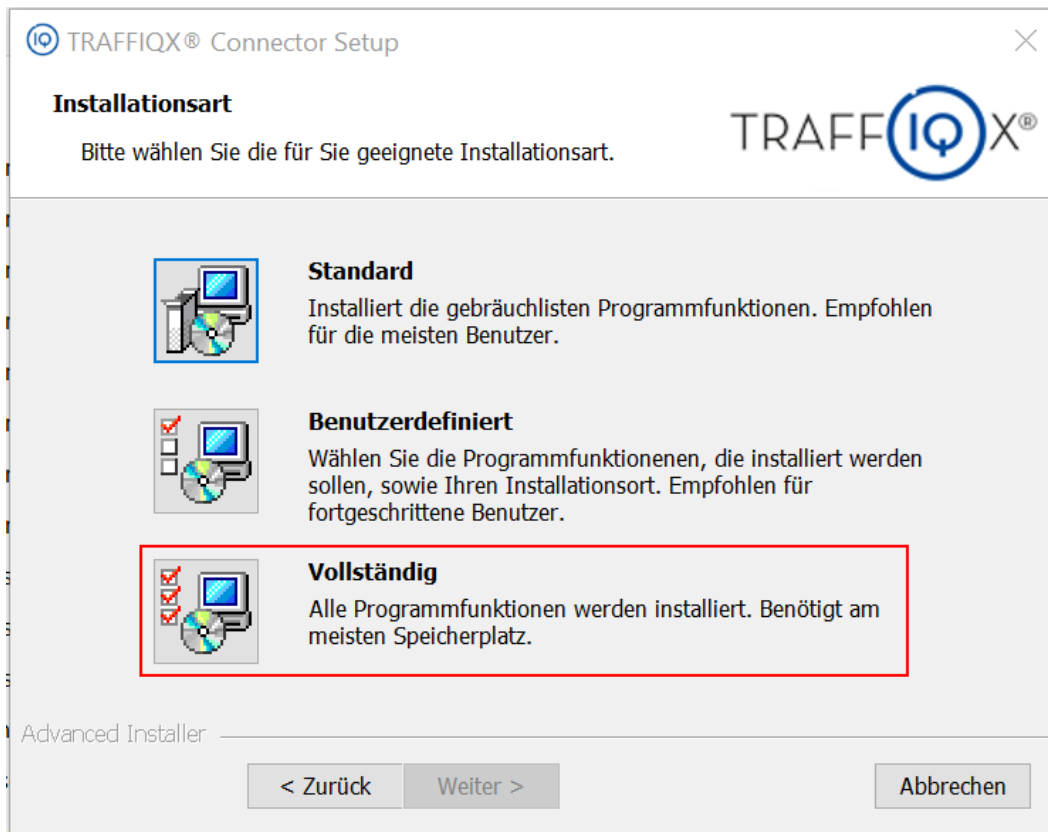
TRAFFIQX® Connector Setup

Installationsart

Bitte wählen Sie die für Sie geeignete Installationsart.

TRAFFIQX®

Standard
Installiert die gebräuchlisten Programmfunktionen. Empfohlen für die meisten Benutzer.

Benutzerdefiniert
Wählen Sie die Programmfunktionenen, die installiert werden sollen, sowie Ihren Installationsort. Empfohlen für fortgeschrittene Benutzer.

Vollständig
Alle Programmfunktionen werden installiert. Benötigt am meisten Speicherplatz.

Advanced Installer

< Zurück

Weiter >

Abbrechen